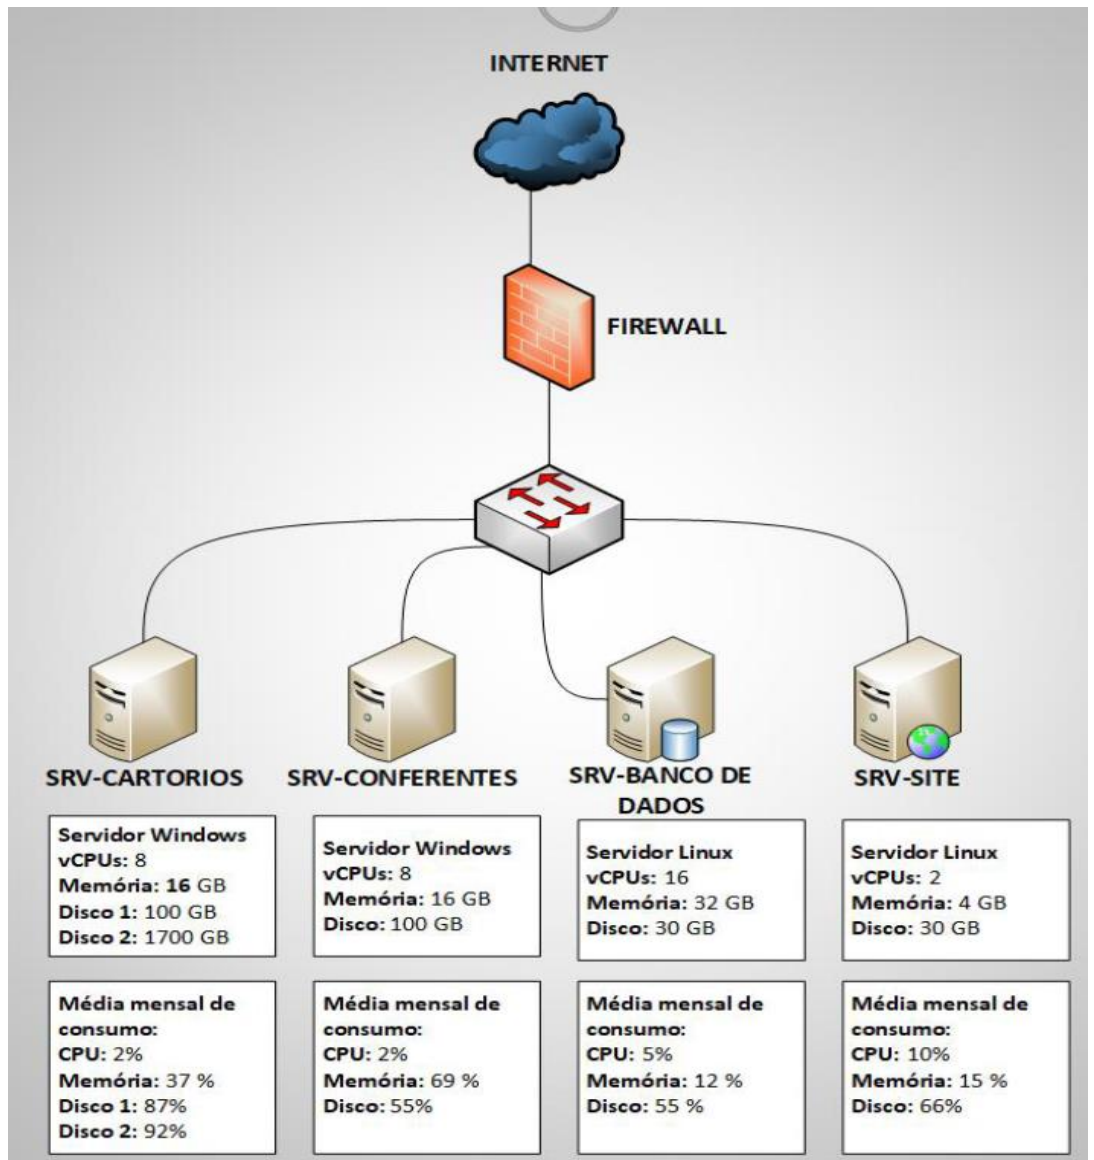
INTERNET

FIREWALL

SRV-CARTORIOS

Servidor Windows
vCPUs: 8
Memória: 16 GB
Disco 1: 100 GB
Disco 2: 1700 GB

Média mensal de consumo:
CPU: 2%
Memória: 37 %
Disco 1: 87%
Disco 2: 92%

SRV-CONFERENTES

Servidor Windows
vCPUs: 8
Memória: 16 GB
Disco: 100 GB

Média mensal de consumo:
CPU: 2%
Memória: 69 %
Disco: 55%

SRV-BANCO DE DADOS

Servidor Linux
vCPUs: 16
Memória: 32 GB
Disco: 30 GB

Média mensal de consumo:
CPU: 5%
Memória: 12 %
Disco: 55 %

SRV-SITE

Servidor Linux
vCPUs: 2
Memória: 4 GB
Disco: 30 GB

Média mensal de consumo:
CPU: 10%
Memória: 15 %
Disco: 66%